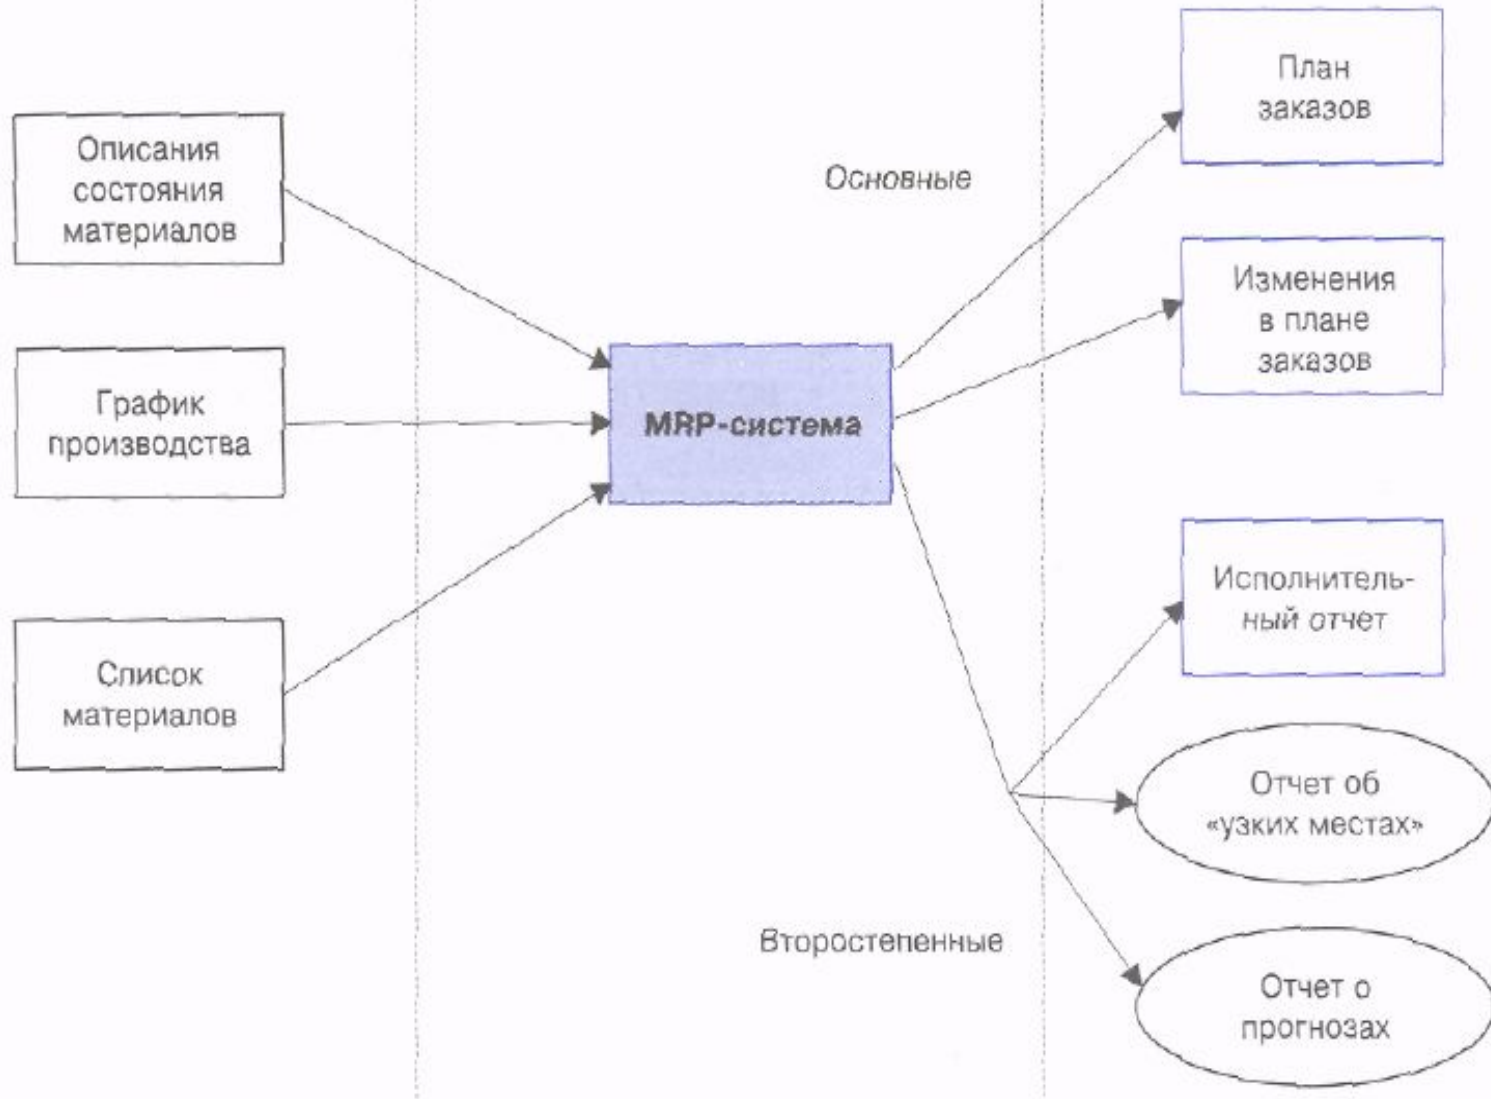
Описания состояния материалов

График производства

Список материалов

MRP-система

Основные

Второстепенные

План заказов

Изменения в плане заказов

Исполнительный отчет

Отчет об «узких местах»

Отчет о прогнозах